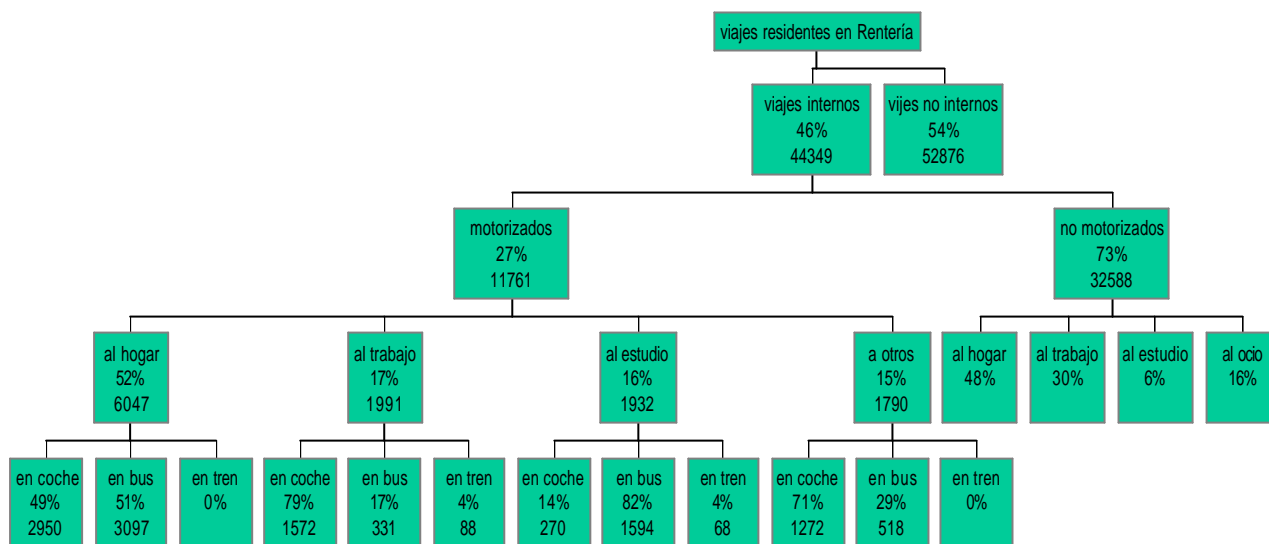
viajes residentes en Rentería

viajes internos
46%
44349

vijes no internos
54%
52876

motorizados
27%
11761

no motorizados
73%
32588

al hogar
52%
6047

al trabajo
17%
1991

al estudio
16%
1932

a otros
15%
1790

al hogar
48%

al trabajo
30%

al estudio
6%

al ocio
16%

en coche
49%
2950

en bus
51%
3097

en tren
0%

en coche
79%
1572

en bus
17%
331

en tren
4%
88

en coche
14%
270

en bus
82%
1594

en tren
4%
68

en coche
71%
1272

en bus
29%
518

en tren
0%